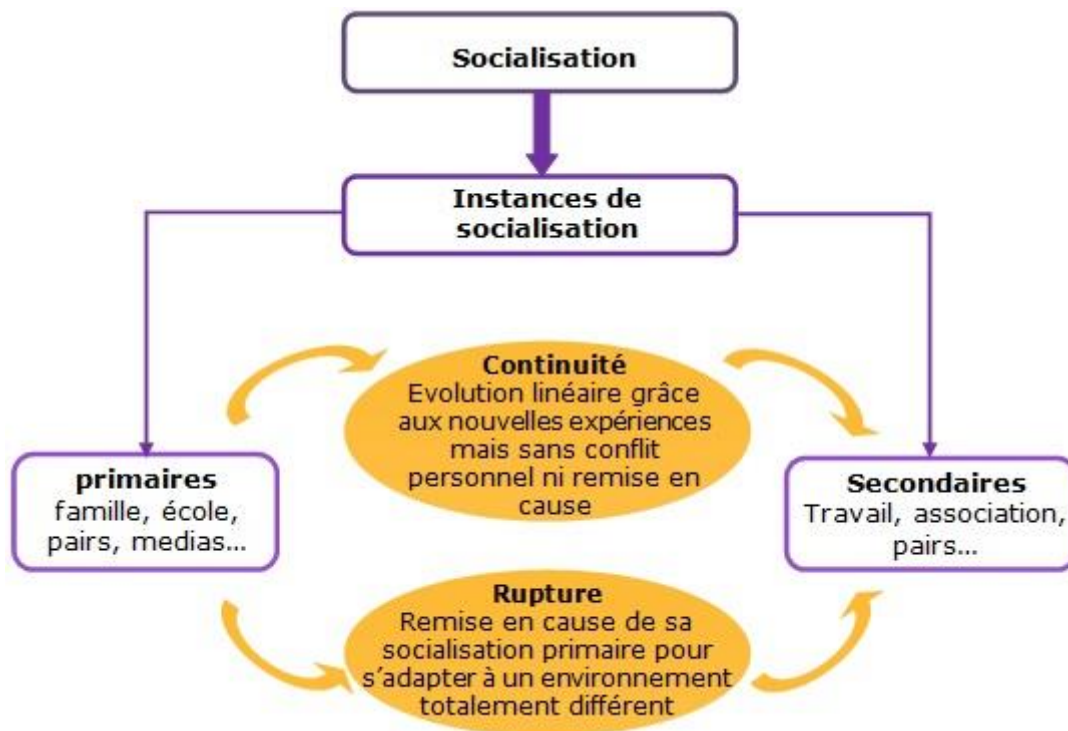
Socialisation

Instances de socialisation

Continuité
Evolution linéaire grâce aux nouvelles expériences mais sans conflit personnel ni remise en cause

primaires
famille, école, pairs, medias...

Secondaires
Travail, association, pairs...

Rupture
Remise en cause de sa socialisation primaire pour s'adapter à un environnement totalement différent